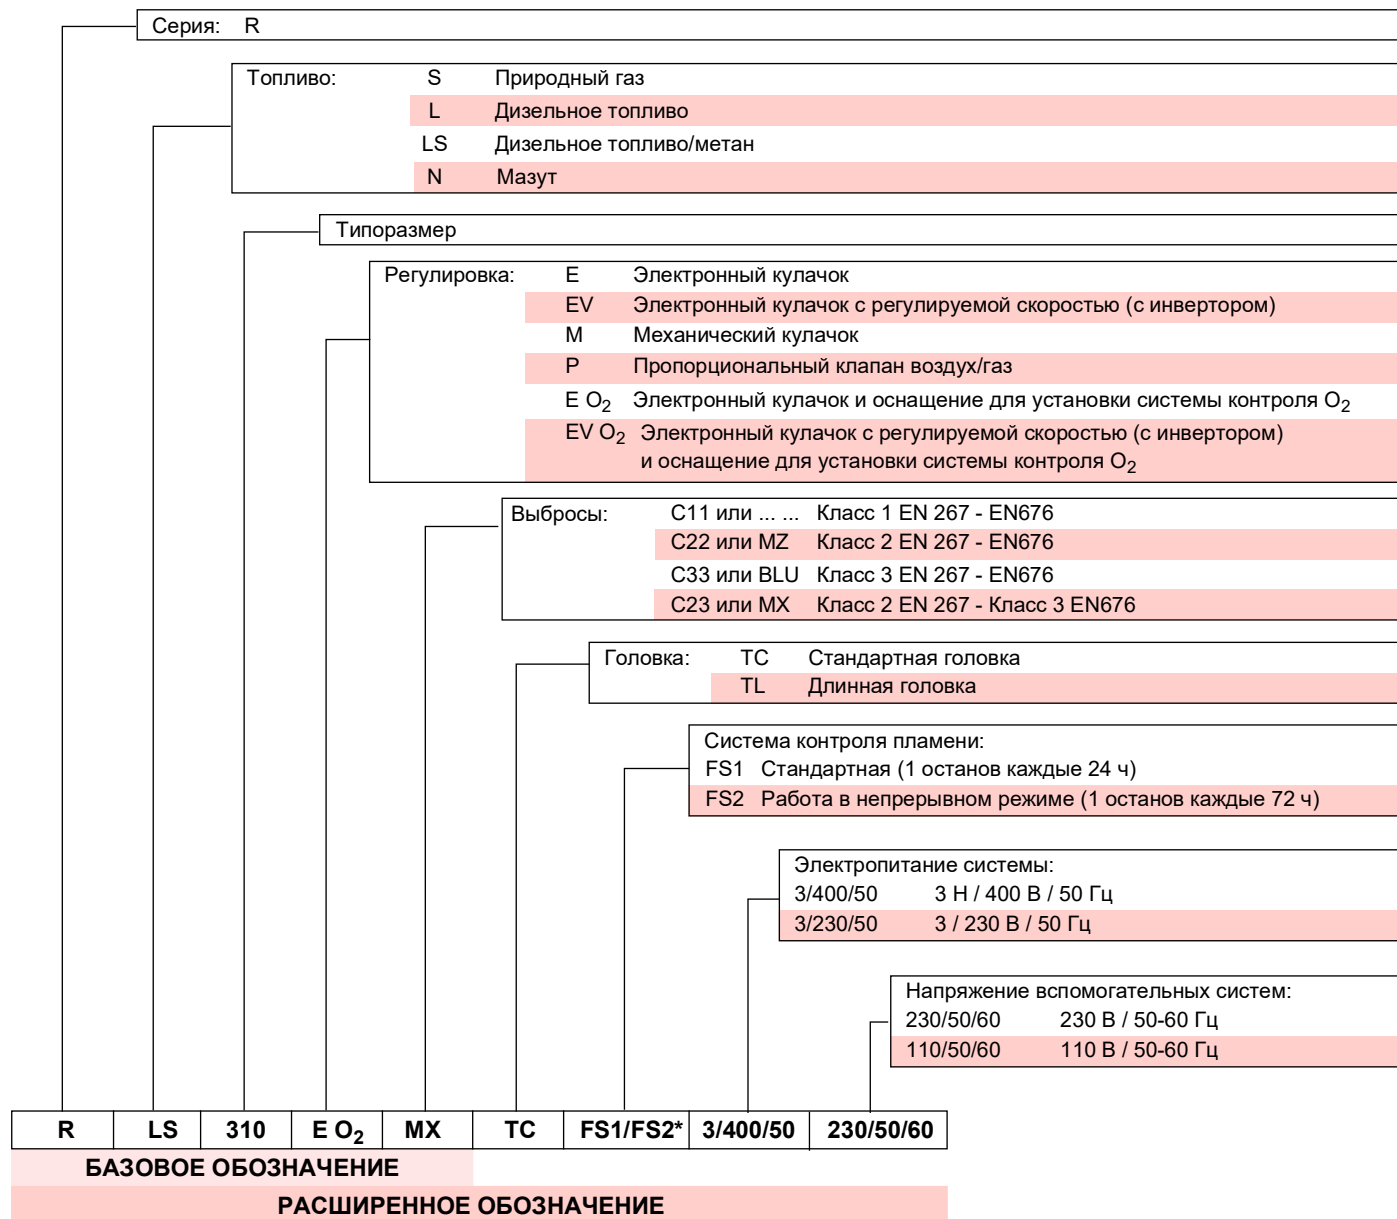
Серия: R

Топливо: S Природный газ
L Дизельное топливо
LS Дизельное топливо/метан
N Мазут

Типоразмер

Регулировка: E Электронный кулачок
EV Электронный кулачок с регулируемой скоростью (с инвертором)
M Механический кулачок
P Пропорциональный клапан воздух/газ
E $O_2$ Электронный кулачок и оснащение для установки системы контроля $O_2$
EV $O_2$ Электронный кулачок с регулируемой скоростью (с инвертором) и оснащение для установки системы контроля $O_2$

Выбросы: C11 или ... ... Класс 1 EN 267 - EN676
C22 или MZ Класс 2 EN 267 - EN676
C33 или BLU Класс 3 EN 267 - EN676
C23 или MX Класс 2 EN 267 - Класс 3 EN676

Головка: TC Стандартная головка
TL Длинная головка

Система контроля пламени:
FS1 Стандартная (1 останов каждые 24 ч)
FS2 Работа в непрерывном режиме (1 останов каждые 72 ч)

Электропитание системы:
3/400/50 3 Н / 400 В / 50 Гц
3/230/50 3 / 230 В / 50 Гц

Напряжение вспомогательных систем:
230/50/60 230 В / 50-60 Гц
110/50/60 110 В / 50-60 Гц

| R | LS | 310 | E $O_2$ | MX | TC | FS1/FS2* | 3/400/50 | 230/50/60 |
|---|---|---|---|---|---|---|---|---|

БАЗОВОЕ ОБОЗНАЧЕНИЕ

РАСШИРЕННОЕ ОБОЗНАЧЕНИЕ